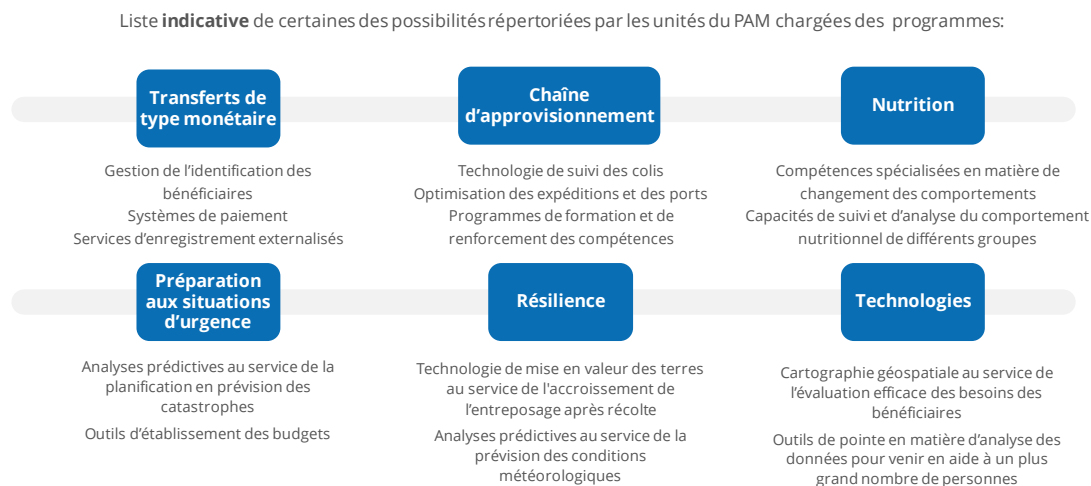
Liste **indicative** de certaines des possibilités répertoriées par les unités du PAM chargées des programmes:

Transferts de type monétaire

Gestion de l’identification des bénéficiaires
Systèmes de paiement
Services d’enregistrement externalisés

Chaîne d’approvisionnement

Technologie de suivi des colis
Optimisation des expéditions et des ports
Programmes de formation et de renforcement des compétences

Nutrition

Compétences spécialisées en matière de changement des comportements
Capacités de suivi et d’analyse du comportement nutritionnel de différents groupes

Préparation aux situations d’urgence

Analyses prédictives au service de la planification en prévision des catastrophes

Outils d’établissement des budgets

Résilience

Technologie de mise en valeur des terres au service de l'accroissement de l’entreposage après récolte

Analyses prédictives au service de la prévision des conditions météorologiques

Technologies

Cartographie géospatiale au service de l’évaluation efficace des besoins des bénéficiaires

Outils de pointe en matière d’analyse des données pour venir en aide à un plus grand nombre de personnes